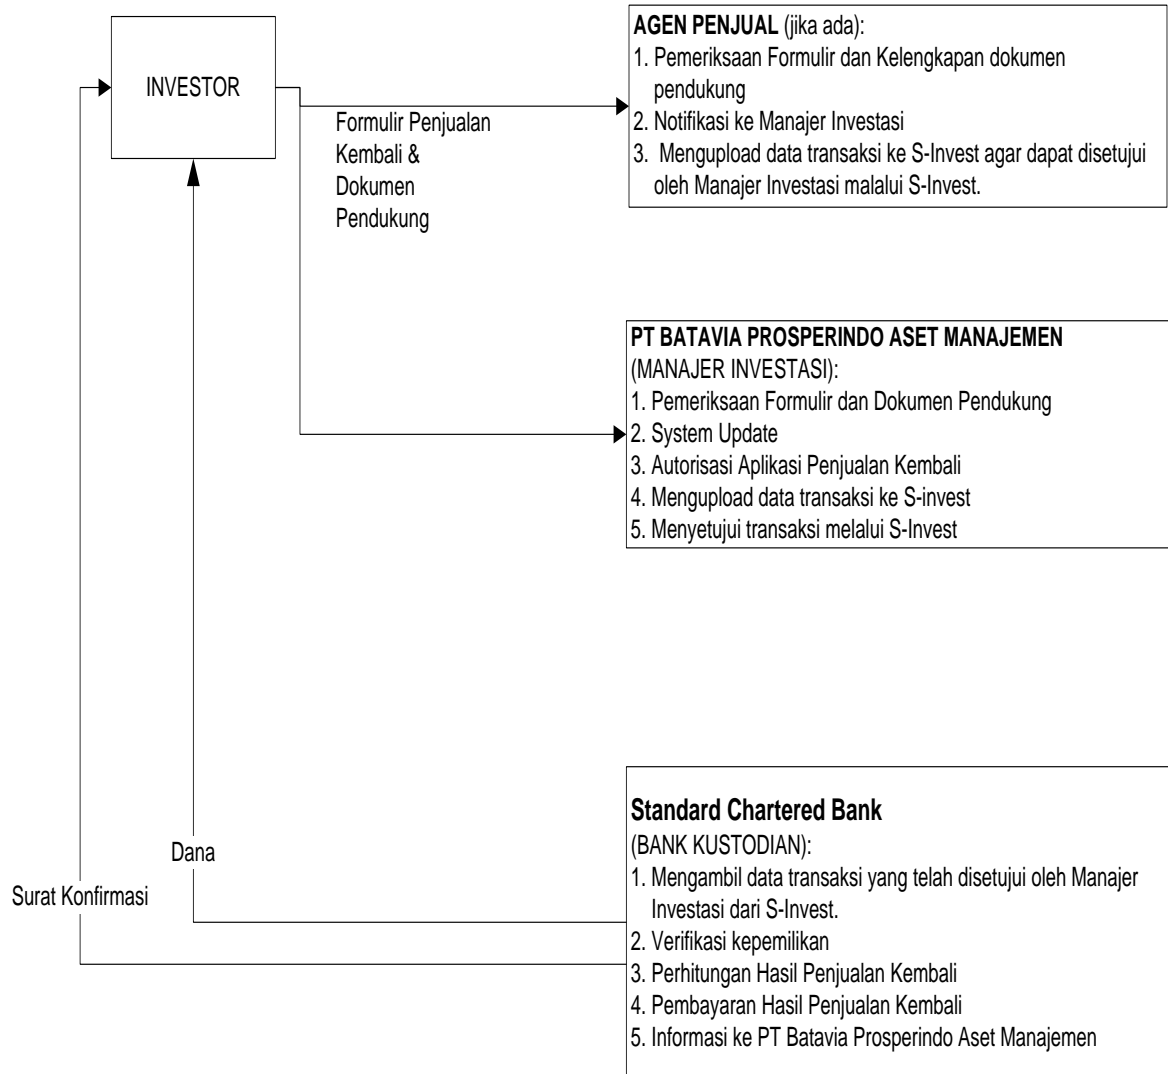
INVESTOR

Formulir Penjualan Kembali & Dokumen Pendukung

**AGEN PENJUAL** (jika ada):
1. Pemeriksaan Formulir dan Kelengkapan dokumen pendukung
2. Notifikasi ke Manajer Investasi
3. Mengupload data transaksi ke S-Invest agar dapat disetujui oleh Manajer Investasi malalui S-Invest.

**PT BATAVIA PROSPERINDO ASET MANAJEMEN**
(MANAJER INVESTASI):
1. Pemeriksaan Formulir dan Dokumen Pendukung
2. System Update
3. Autorisasi Aplikasi Penjualan Kembali
4. Mengupload data transaksi ke S-invest
5. Menyetujui transaksi melalui S-Invest

Dana

Surat Konfirmasi

**Standard Chartered Bank**
(BANK KUSTODIAN):
1. Mengambil data transaksi yang telah disetujui oleh Manajer Investasi dari S-Invest.
2. Verifikasi kepemilikan
3. Perhitungan Hasil Penjualan Kembali
4. Pembayaran Hasil Penjualan Kembali
5. Informasi ke PT Batavia Prosperindo Aset Manajemen